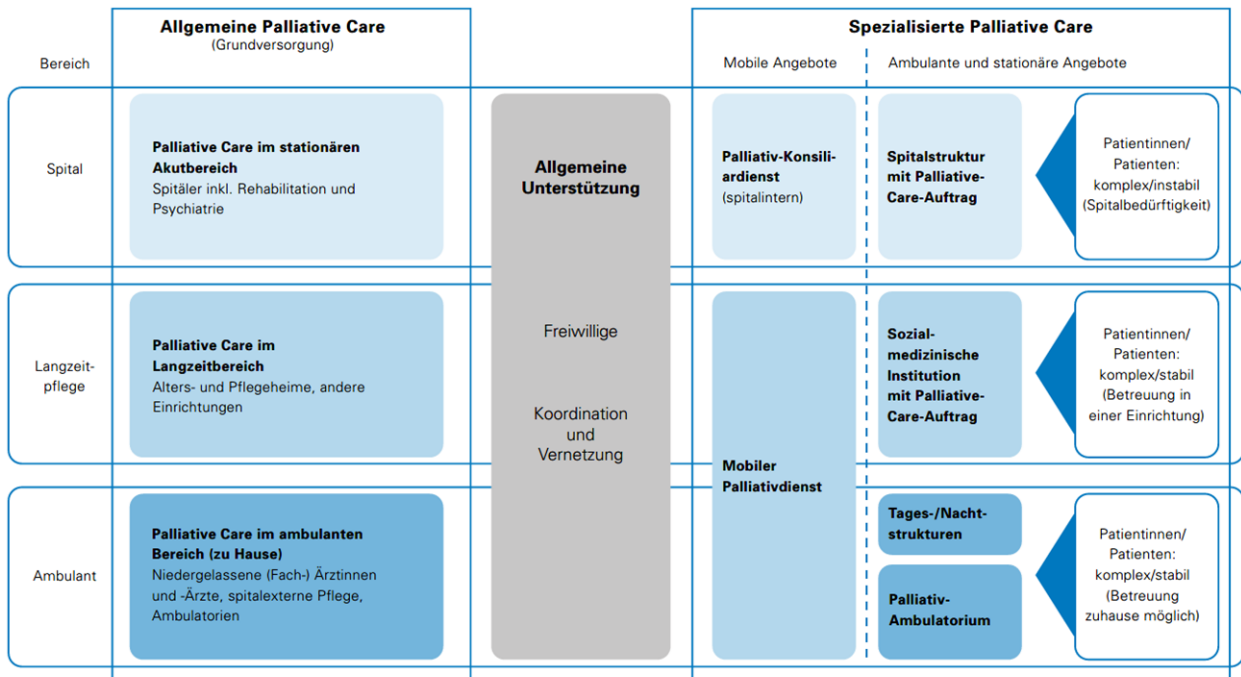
Bereich

Allgemeine Palliative Care
(Grundversorgung)

Spezialisierte Palliative Care

Mobile Angebote

Ambulante und stationäre Angebote

Spital

Palliative Care im stationären Akutbereich
Spitäler inkl. Rehabilitation und Psychiatrie

Allgemeine Unterstützung

Freiwillige

Koordination und Vernetzung

Palliativ-Konsiliardienst
(spitalintern)

Spitalstruktur mit Palliative-Care-Auftrag

Patientinnen/ Patienten: komplex/instabil (Spitalbedürftigkeit)

Langzeitpflege

Palliative Care im Langzeitbereich
Alters- und Pflegeheime, andere Einrichtungen

Mobiler Palliativdienst

Sozialmedizinische Institution mit Palliative-Care-Auftrag

Patientinnen/ Patienten: komplex/stabil (Betreuung in einer Einrichtung)

Ambulant

Palliative Care im ambulanten Bereich (zu Hause)
Niedergelassene (Fach-) Ärztinnen und -Ärzte, spitalexterne Pflege, Ambulatorien

Tages-/Nachtstrukturen

Palliativ-Ambulatorium

Patientinnen/ Patienten: komplex/stabil (Betreuung zuhause möglich)